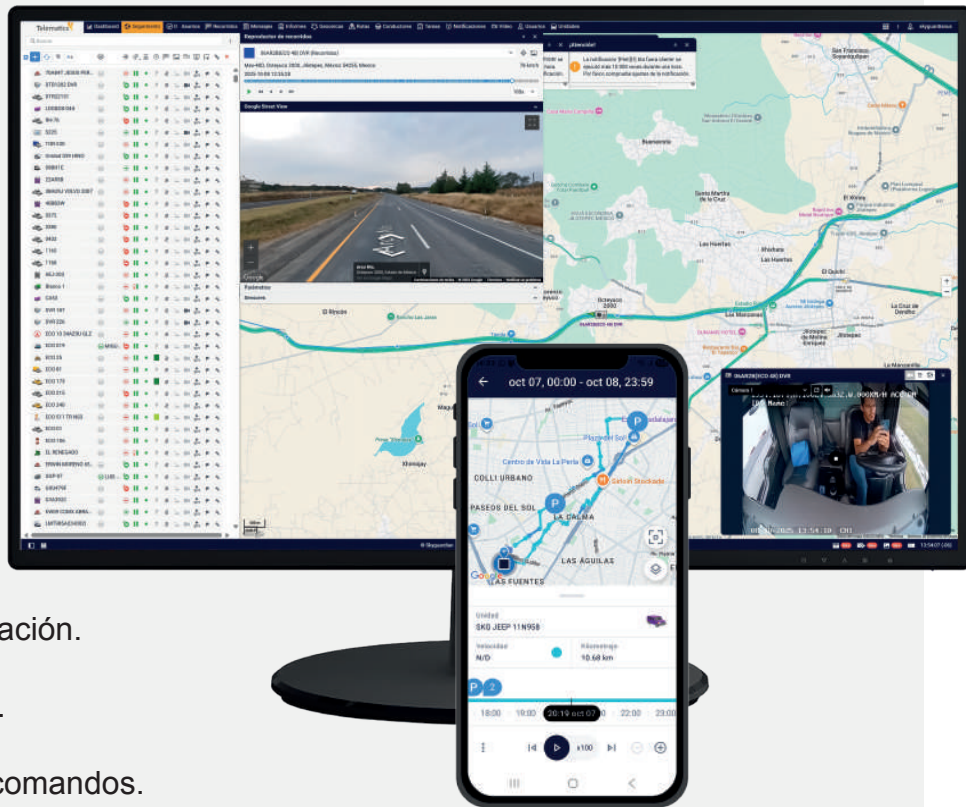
Telematics
Dashboard
Seguimiento
Usuarios
Recorridos
Mensajes
Informes
Geocercas
Rutas
Conductores
Tareas
Notificaciones
Video
Usuarios
Unidades
Reproductor de recorridos
Google Street View
¡Atención!
Bienvenido
Santa Martha de la Cruz
Los Manzanos
Las Huertas
El Quiché
El Rincón
Ocoyoacac
Xalatlaco
Xonacatlán
Colli Urbano
Paseos del Sol
La Calma
Las Águilas
Las Fuentes
Centro de Vista La Perla
Plaza del Sol
oct 07, 00:00 - oct 08, 23:59
Unidad
SKG JEEP 11N958
Velocidad
N/D
Kilometraje
10.68 km
18:00
19:00
20:19 oct 07
22:00
23:00
x100
ación.
.
comandos.